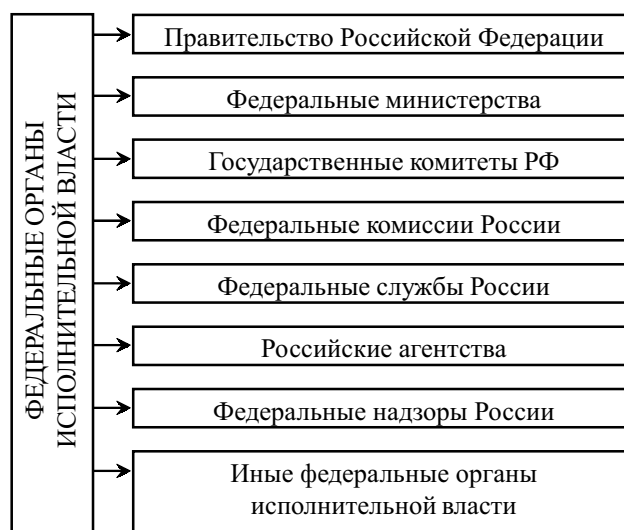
ФЕДЕРАЛЬНЫЕ ОРГАНЫ ИСПОЛНИТЕЛЬНОЙ ВЛАСТИ

Правительство Российской Федерации

Федеральные министерства

Государственные комитеты РФ

Федеральные комиссии России

Федеральные службы России

Российские агентства

Федеральные надзоры России

Иные федеральные органы исполнительной власти